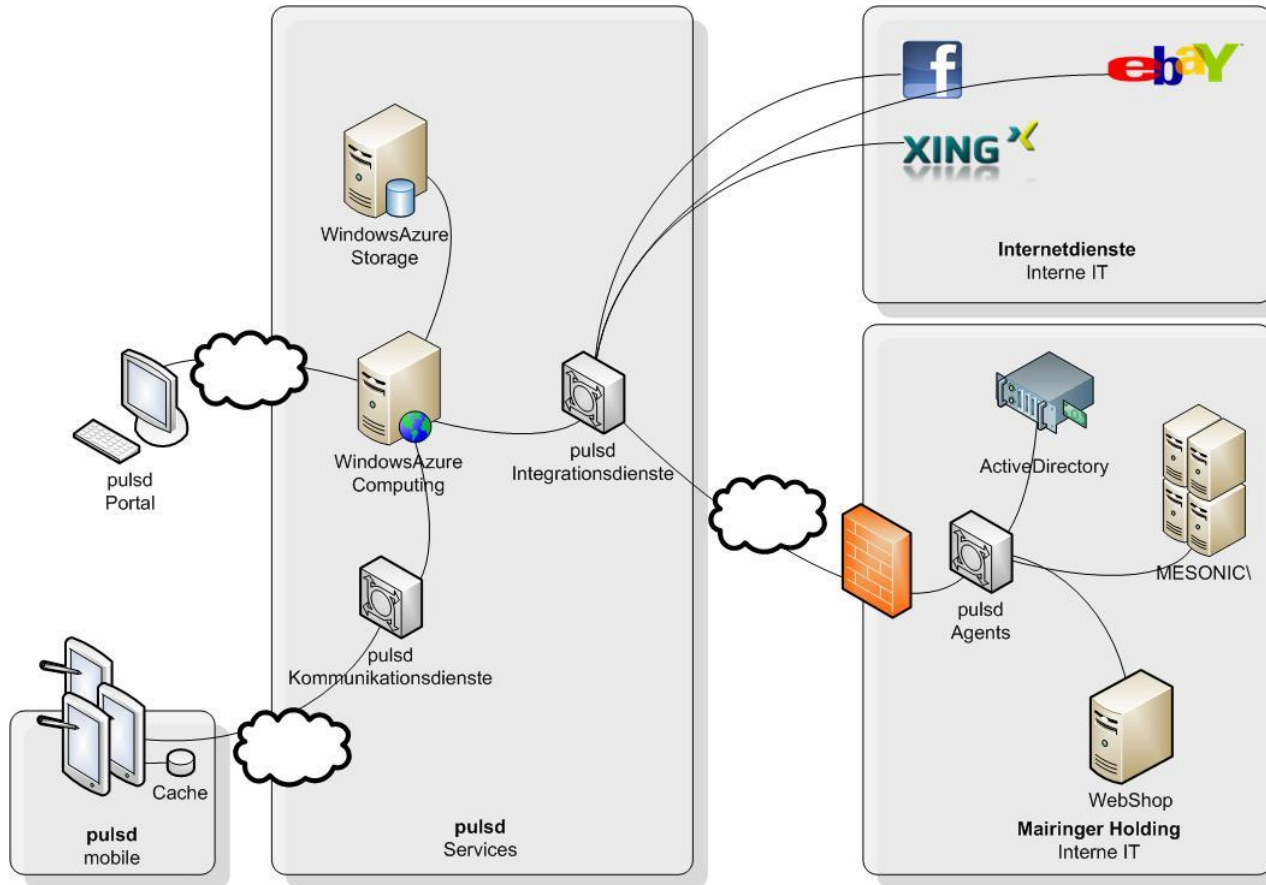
f
ebaY
XING

Internetdienste
Interne IT

WindowsAzure
Storage

WindowsAzure
Computing

pulsd
Integrationsdienste

pulsd
Portal

pulsd
Kommunikationsdienste

ActiveDirectory

MESONIC\

pulsd
Agents

WebShop

Mairinger Holding
Interne IT

Cache

pulsd
mobile

pulsd
Services